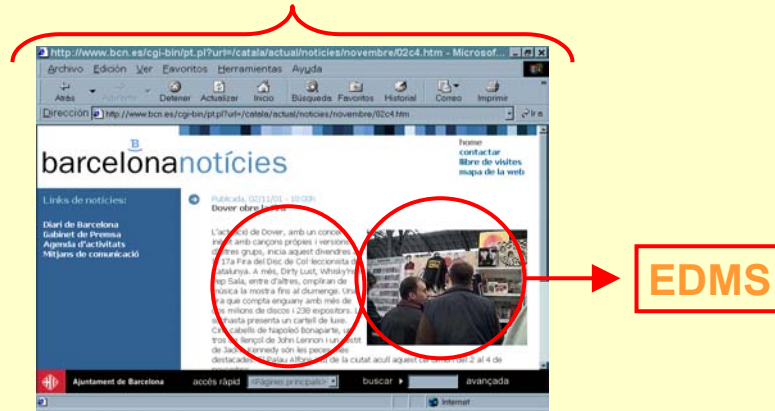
http://www.bcn.es/cgi-bin/pt.pl?url=/catala/actual/noticies/novembre/02c4.htm - Microsof...

Archivo Edición Ver Favoritos Herramientas Ayuda

Atrás Adelante Detener Actualizar Inicio Búsqueda Favoritos Historial Correo Imprimir

Dirección http://www.bcn.es/cgi-bin/pt.pl?url=/catala/actual/noticies/novembre/02c4.htm Ir a

barcelonanotícies

home
contactar
llibre de visites
mapa de la web

Links de notícies:

Diari de Barcelona
Gabinet de Premsa
Agenda d'activitats
Mitjans de comunicació

Publicada, 02/11/01 - 10:00h
Dover obre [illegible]

L'actuació de Dover, amb un conce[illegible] in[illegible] amb cançons pròpies i versions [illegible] d'altres grups, inicia aquest divendres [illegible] 17a Fira del Disc de Col·leccionista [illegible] Catalunya. A més, Dirty Lust, Whisky'n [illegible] Pep Sala, entre d'altres, ompliran de música la mostra fins al diumenge. Una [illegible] fira que compta enguany amb més de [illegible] milions de discos i 238 expositors. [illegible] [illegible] presenta un cartell de luxe. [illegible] cabells de Napoleó Bonaparte, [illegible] tros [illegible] llençol de John Lennon i un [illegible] de Jack Kennedy són les peces més destacades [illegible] Palau Alfons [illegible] de la ciutat acull aquest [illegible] del 2 al 4 de

Ajuntament de Barcelona accés ràpid (Pàgines principals) buscar avançada

Internet

EDMS